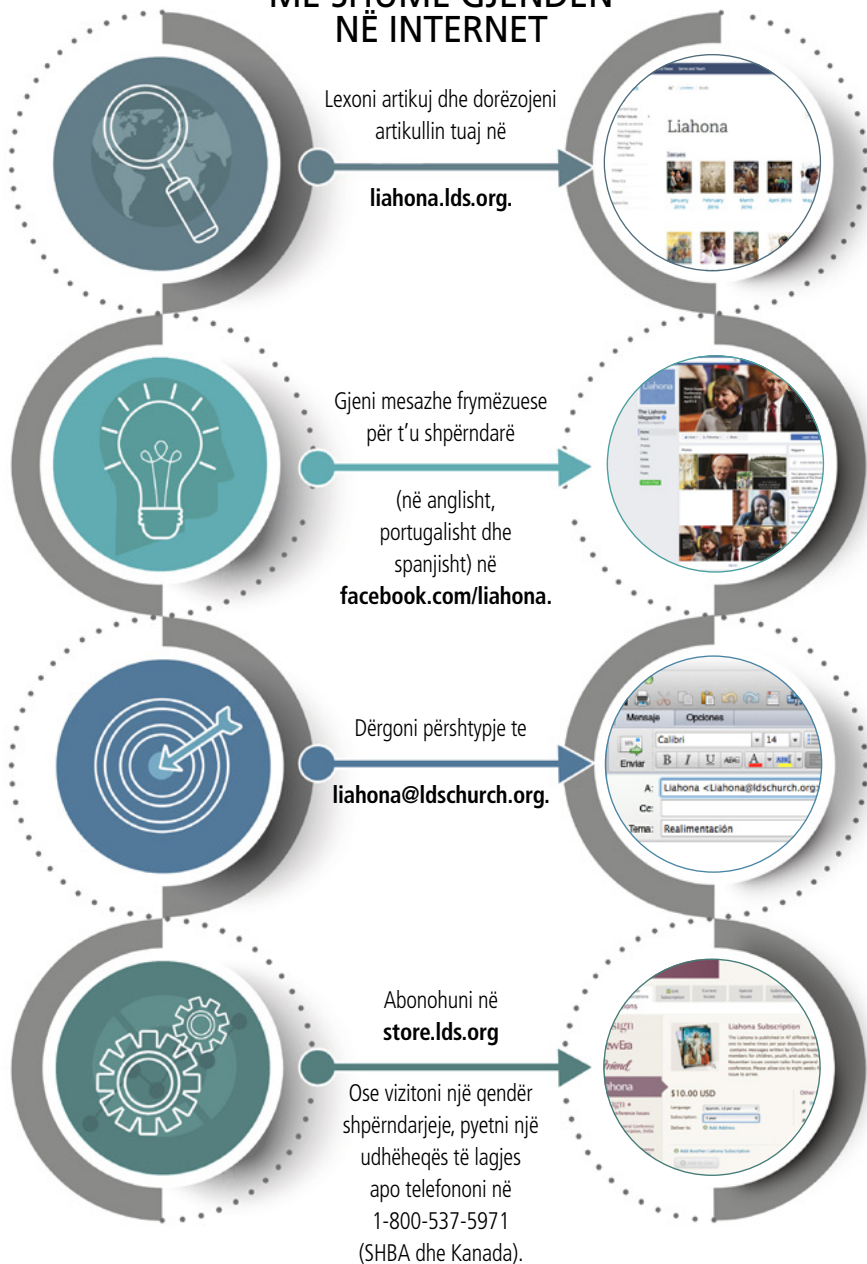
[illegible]
NË INTERNET

Lexoni artikuj dhe dorëzojeni artikullin tuaj në

liahona.lds.org.

Liahona

Issues

January 2016

February 2016

March 2016

April 2016

Gjeni mesazhe frymëzuese për t'u shpërndarë

(në anglisht, portugalisht dhe spanjisht) në facebook.com/liahona.

Liahona

The Liahona Magazine

Dërgoni përshtypje te

liahona@ldschurch.org.

Mensaje

Opciones

Enviar

Calibri

14

A:

Liahona <Liahona@ldschurch.org>

Cc:

Tema:

Realimentación

Abonohuni në store.lds.org

Ose vizitoni një qendër shpërndarjeje, pyetni një udhëheqës të lagjes apo telefononi në 1-800-537-5971 (SHBA dhe Kanada).

Liahona Subscription

$10.00 USD

New Era

Friend

Liahona